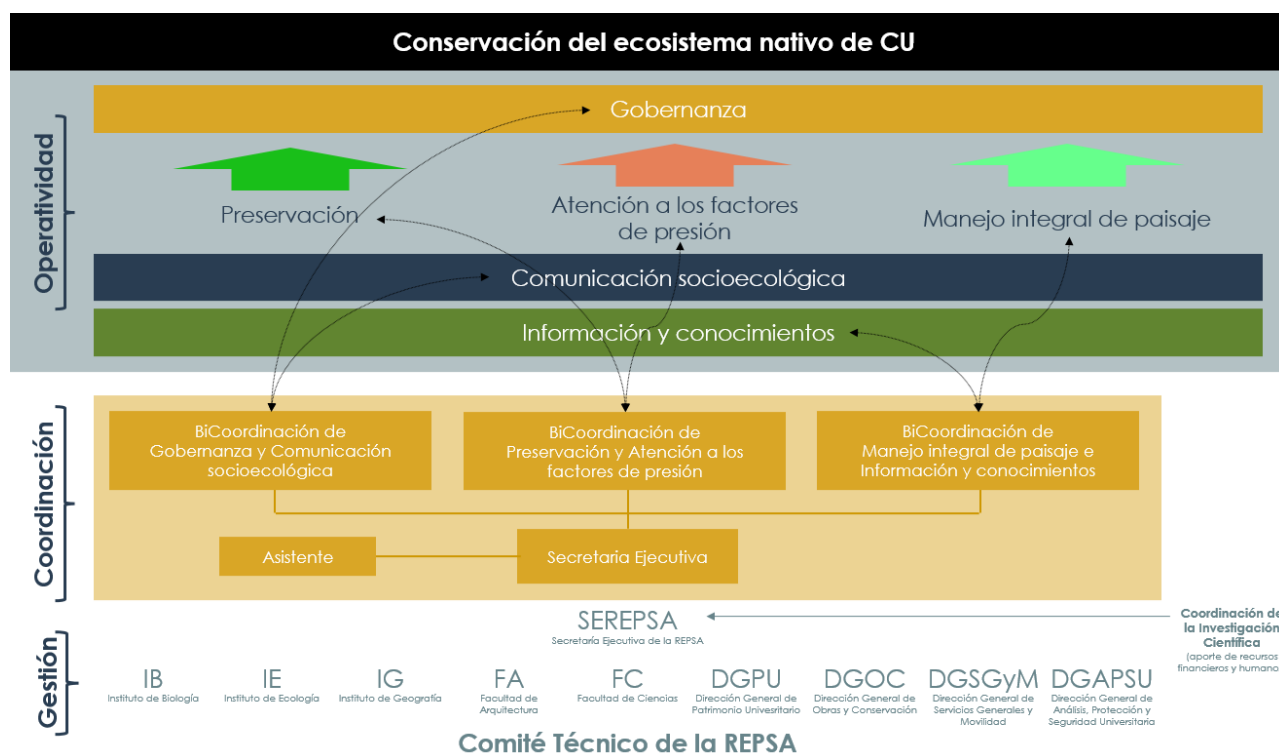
Conservación del ecosistema nativo de CU

Operatividad

Gobernanza

Preservación

Atención a los factores de presión

Manejo integral de paisaje

Comunicación socioecológica

Información y conocimientos

Coordinación

BiCoordinación de Gobernanza y Comunicación socioecológica

BiCoordinación de Preservación y Atención a los factores de presión

BiCoordinación de Manejo integral de paisaje e Información y conocimientos

Asistente

Secretaria Ejecutiva

Gestión

SEREPSA
Secretaría Ejecutiva de la REPSA

Coordinación de la Investigación Científica
(aporte de recursos financieros y humano

IB
Instituto de Biología

IE
Instituto de Ecología

IG
Instituto de Geografía

FA
Facultad de Arquitectura

FC
Facultad de Ciencias

DGPU
Dirección General de Patrimonio Universitario

DGOC
Dirección General de Obras y Conservación

DGSGyM
Dirección General de Servicios Generales y Movilidad

DGAPSU
Dirección General de Análisis, Protección y Seguridad Universitaria

Comité Técnico de la REPSA